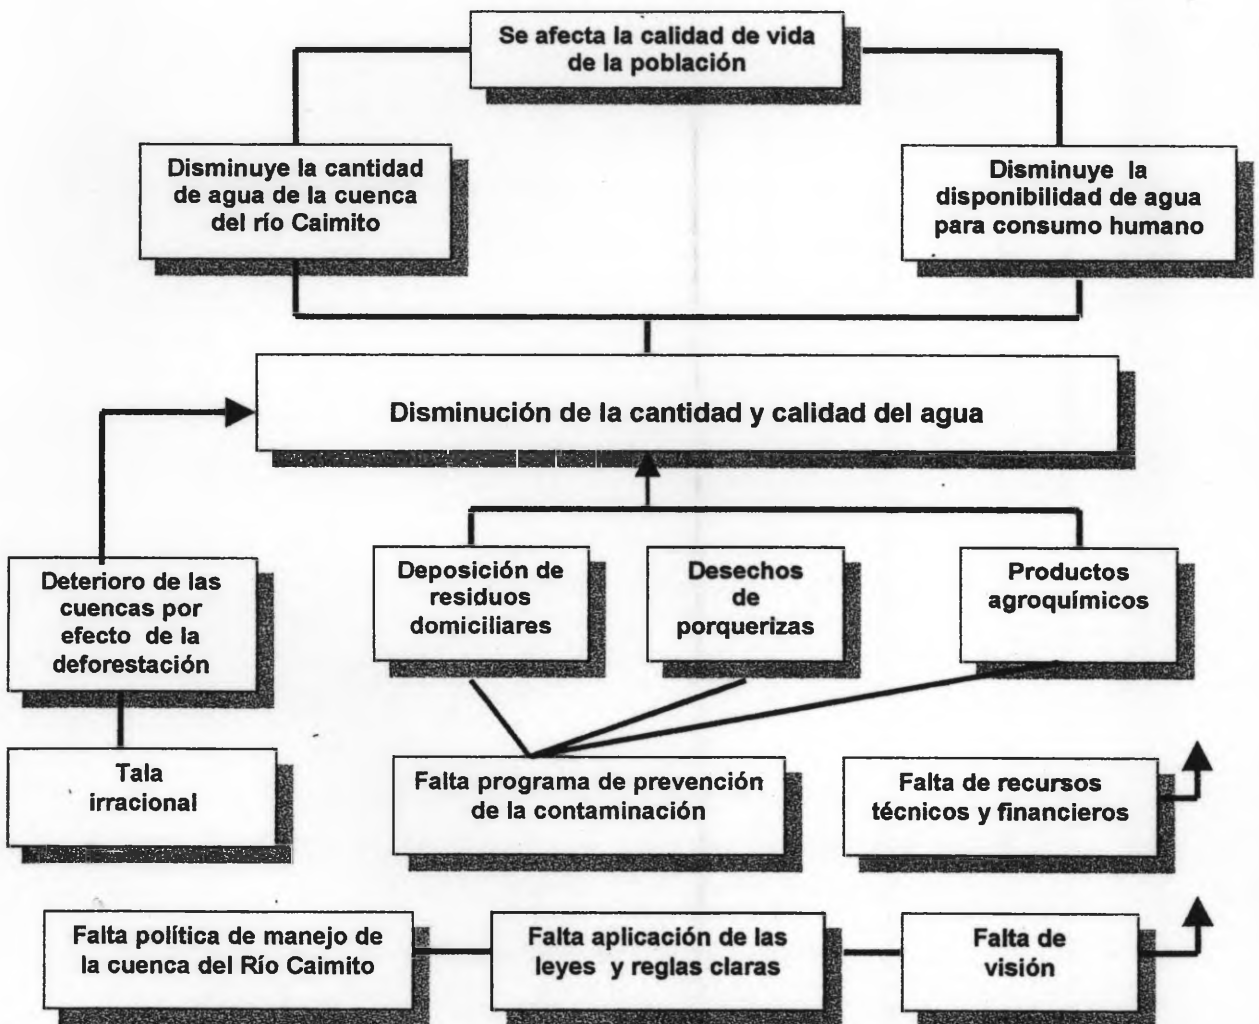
Se afecta la calidad de vida de la población

Disminuye la cantidad de agua de la cuenca del río Caimito

Disminuye la disponibilidad de agua para consumo humano

Disminución de la cantidad y calidad del agua

Deterioro de las cuencas por efecto de la deforestación

Deposición de residuos domiciliares

Desechos de porquerizas

Productos agroquímicos

Tala irracional

Falta programa de prevención de la contaminación

Falta de recursos técnicos y financieros

Falta política de manejo de la cuenca del Río Caimito

Falta aplicación de las leyes y reglas claras

Falta de visión